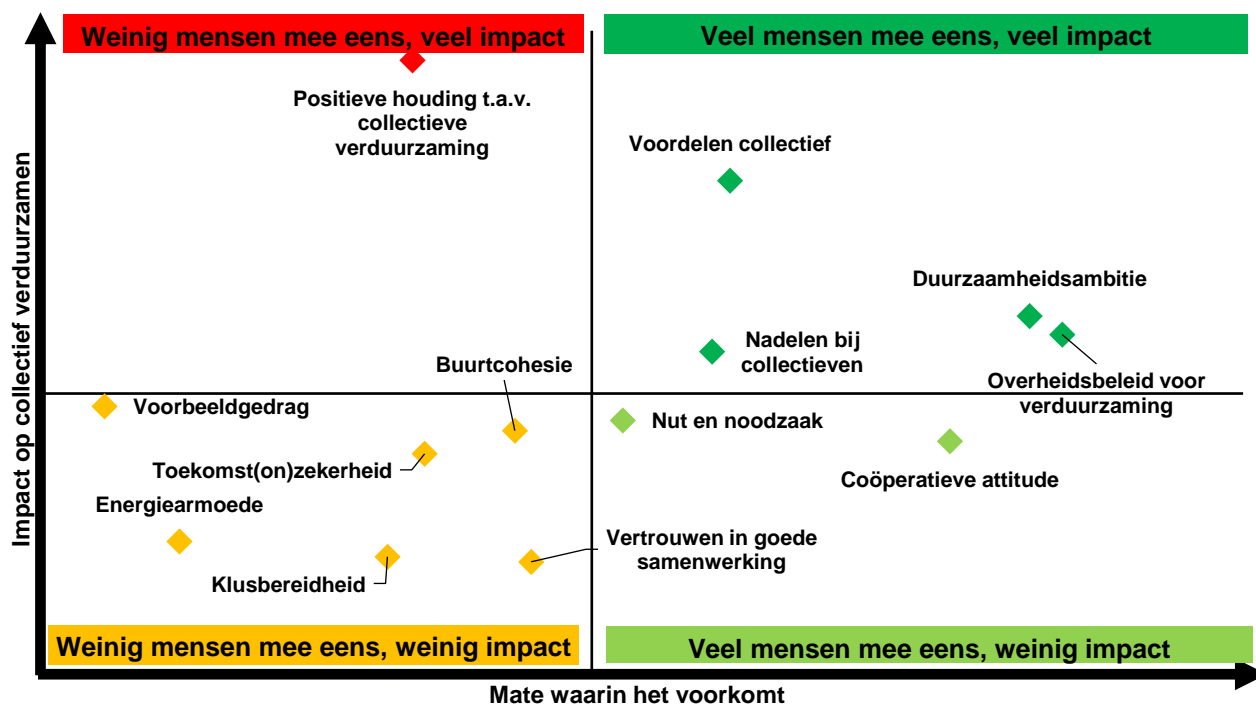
Weinig mensen mee eens, veel impact

Veel mensen mee eens, veel impact

Positieve houding t.a.v. collectieve verduurzaming

Voordelen collectief

Duurzaamheidsambitie

Nadelen bij collectieven

Overheidsbeleid voor verduurzaming

Buurtcohesie

Voorbeeldgedrag

Nut en noodzaak

Toekomst(on)zekerheid

Coöperatieve attitude

Energiearmoede

Vertrouwen in goede samenwerking

Klusbereidheid

Weinig mensen mee eens, weinig impact

Veel mensen mee eens, weinig impact

Impact op collectief verduurzamen

Mate waarin het voorkomt